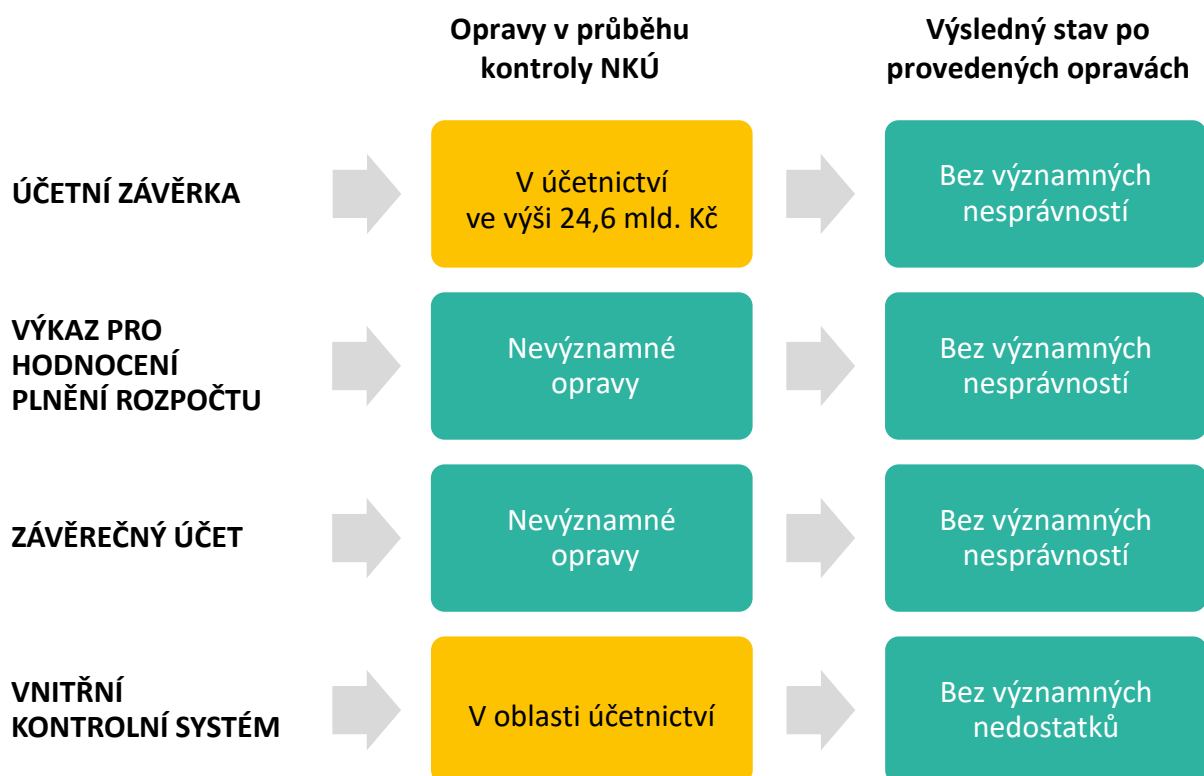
Opravy v průběhu kontroly NKÚ

Výsledný stav po provedených opravách

ÚČETNÍ ZÁVĚRKA

V účetnictví ve výši 24,6 mld. Kč

Bez významných nesprávností

VÝKAZ PRO HODNOCENÍ PLNĚNÍ ROZPOČTU

Nevýznamné opravy

Bez významných nesprávností

ZÁVĚREČNÝ ÚČET

Nevýznamné opravy

Bez významných nesprávností

VNITŘNÍ KONTROLNÍ SYSTÉM

V oblasti účetnictví

Bez významných nedostatků